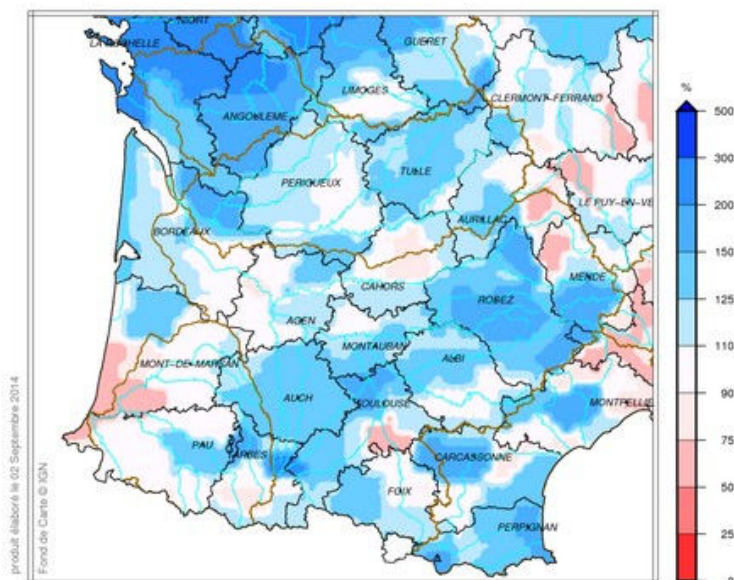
NIORT
LA ROCHELLE
GUERET
LIMOGES
CLERMONT-FERRAND
ANGOULEME
PERIGUEUX
TULLE
LE PUY-EN-VE
AURILLAC
BORDEAUX
MENDE
CAHORS
RODEZ
AGEN
MONTAUBAN
ALBI
MONT-DE-MARSAN
AUCH
TOULOUSE
MONTPELLIE
PAU
TARBES
CARCASSONNE
FOIX
PERPIGNAN

produit élaboré le 02 Septembre 2014
Fond de Carte © IGN

%
500
300
200
150
125
110
90
75
50
25